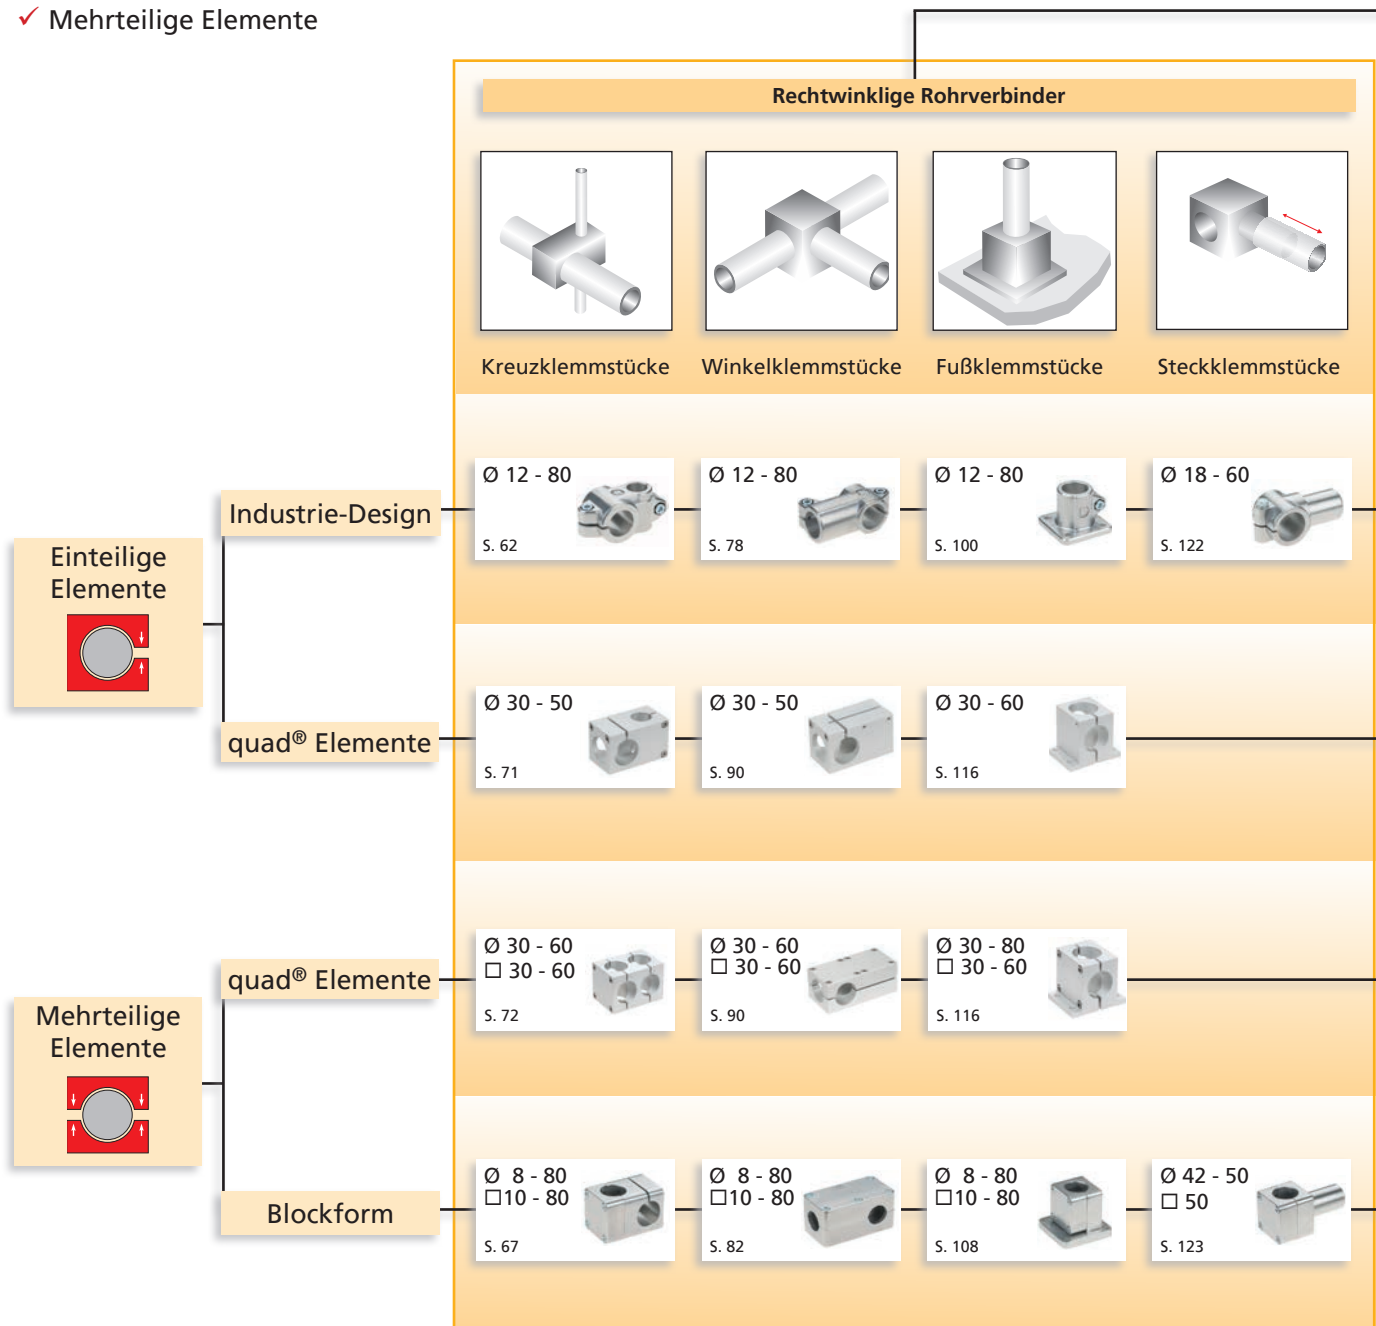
✓ Mehrteilige Elemente

Rechtwinklige Rohrverbinder

Kreuzklemmstücke

Winkelklemmstücke

Fußklemmstücke

Steckklemmstücke

Einteilige Elemente

Industrie-Design

Ø 12 - 80
S. 62

Ø 12 - 80
S. 78

Ø 12 - 80
S. 100

Ø 18 - 60
S. 122

quad® Elemente

Ø 30 - 50
S. 71

Ø 30 - 50
S. 90

Ø 30 - 60
S. 116

Mehrteilige Elemente

quad® Elemente

Ø 30 - 60
☐ 30 - 60
S. 72

Ø 30 - 60
☐ 30 - 60
S. 90

Ø 30 - 80
☐ 30 - 60
S. 116

Blockform

Ø 8 - 80
☐10 - 80
S. 67

Ø 8 - 80
☐10 - 80
S. 82

Ø 8 - 80
☐10 - 80
S. 108

Ø 42 - 50
☐ 50
S. 123